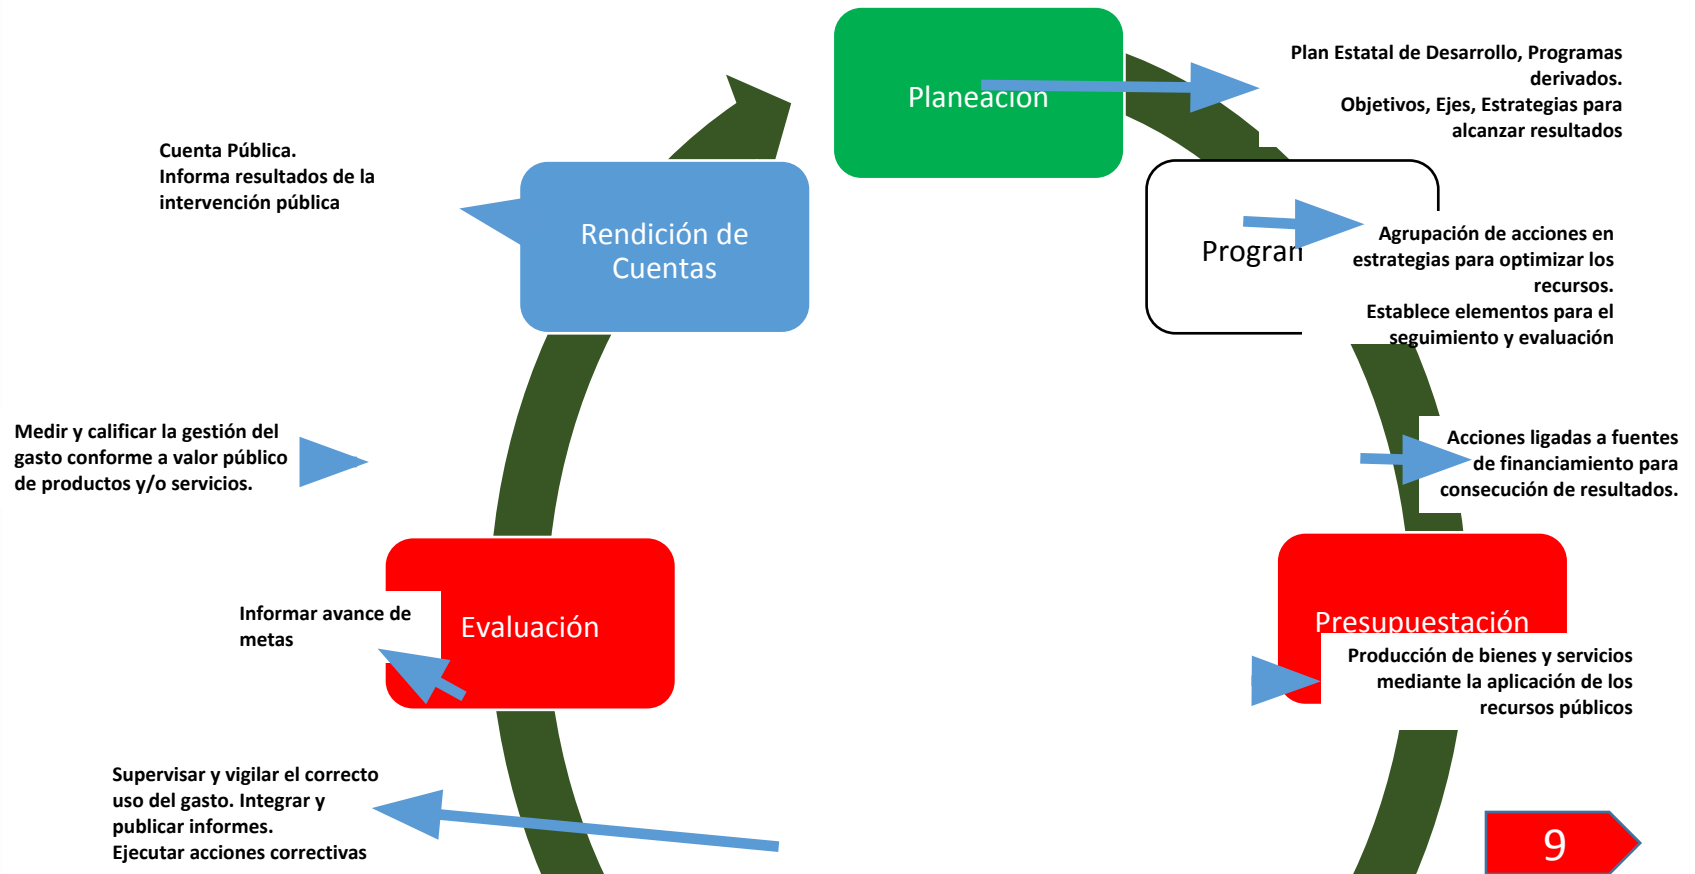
Planeacion

Plan Estatal de Desarrollo, Programas derivados.
Objetivos, Ejes, Estrategias para alcanzar resultados

Cuenta Pública.
Informa resultados de la intervención pública

Rendición de Cuentas

Progran

Agrupación de acciones en estrategias para optimizar los recursos.
Establece elementos para el seguimiento y evaluación

Medir y calificar la gestión del gasto conforme a valor público de productos y/o servicios.

Acciones ligadas a fuentes de financiamiento para consecución de resultados.

Informar avance de metas

Evaluación

Presupuestación

Producción de bienes y servicios mediante la aplicación de los recursos públicos

Supervisar y vigilar el correcto uso del gasto. Integrar y publicar informes.
Ejecutar acciones correctivas

9